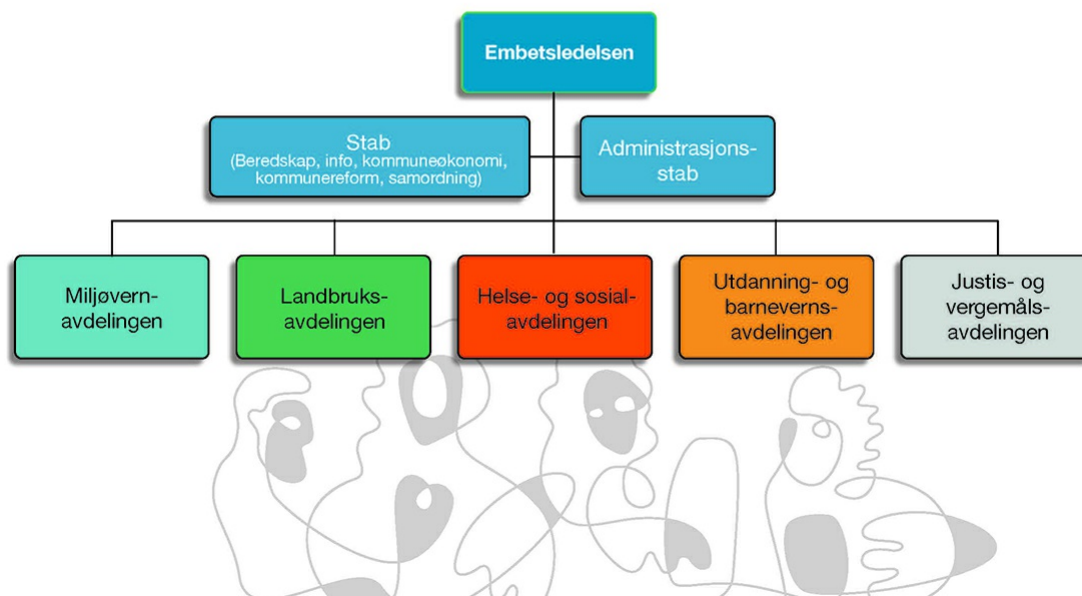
Embetsledelsen

Stab
(Beredskap, info, kommuneøkonomi, kommunereform, samordning)

Administrasjonsstab

Miljøvernavdelingen

Landbruksavdelingen

Helse- og sosialavdelingen

Utdanning- og barnevernsavdelingen

Justis- og vergemålsavdelingen